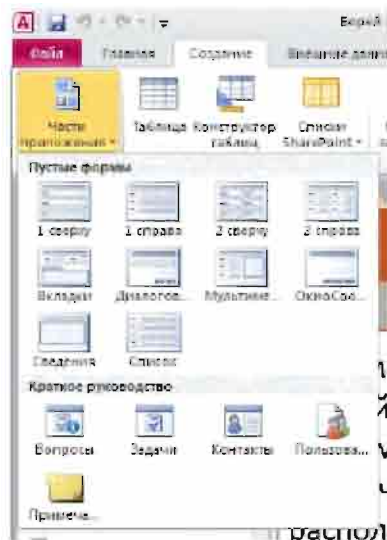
Базй

Файл Главная Создание Внешние данн

Части приложения Таблица Конструктор таблиц Списки SharePoint

Пустые формы

1 сверху 1 справа 2 сверху 2 справа

Вкладки Диалогов... Мультиле... ОкноСоо...

Сведения Список

Краткое руководство

Вопросы Задачи Контакты Пользова...

Примече...

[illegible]
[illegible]
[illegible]
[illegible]
распол